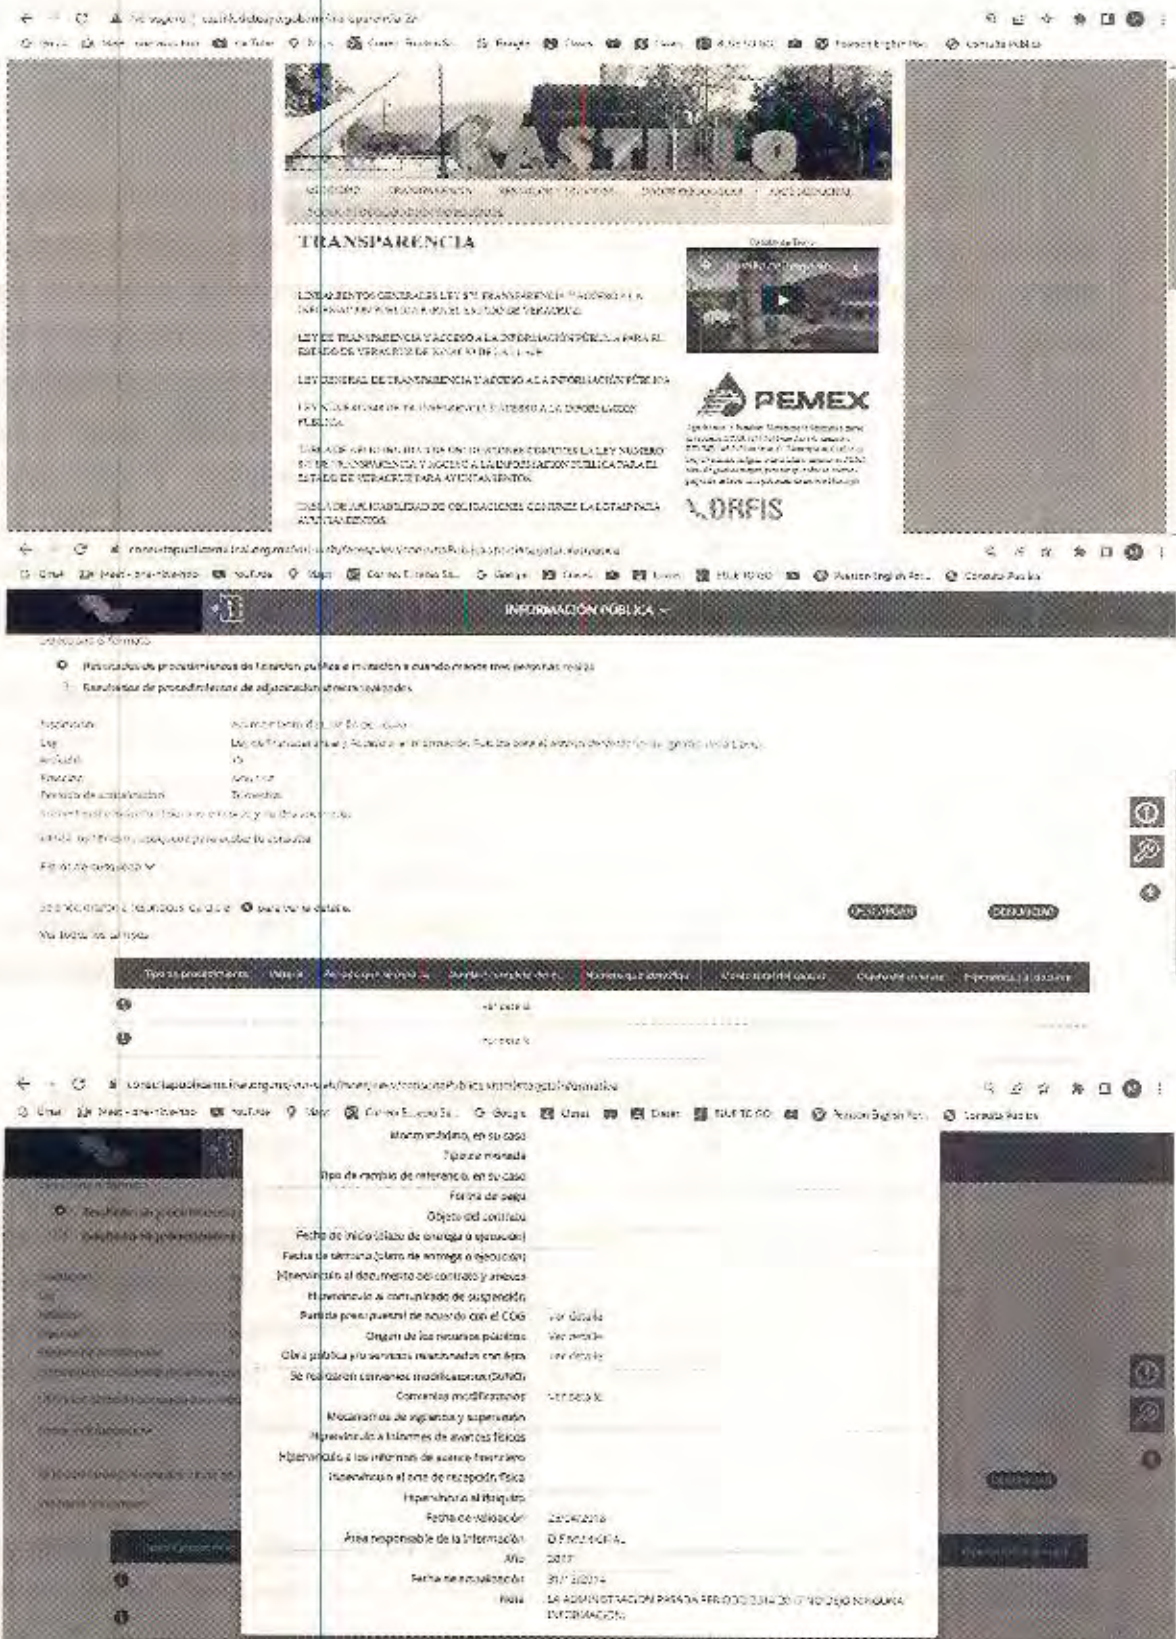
TRANSPARENCIA

LINEAMIENTOS GENERALES LEY 875 TRANSPARENCIA Y ACCESO A LA INFORMACIÓN PÚBLICA PARA EL ESTADO DE VERACRUZ

LEY DE TRANSPARENCIA Y ACCESO A LA INFORMACIÓN PÚBLICA PARA EL ESTADO DE VERACRUZ DE IGNACIO DE LA LLAVE

LEY GENERAL DE TRANSPARENCIA Y ACCESO A LA INFORMACIÓN PÚBLICA

TABLA DE APLICABILIDAD DE OBLIGACIONES COMUNES LA LEY NUMERO 875 DE TRANSPARENCIA Y ACCESO A LA INFORMACIÓN PÚBLICA PARA EL ESTADO DE VERACRUZ PARA AYUNTAMIENTOS

TABLA DE APLICABILIDAD DE OBLIGACIONES COMUNES LA LGTAIP PARA AYUNTAMIENTOS

PEMEX

ORFIS

INFORMACIÓN PÚBLICA

Resultados de procedimientos de licitación pública e invitación a cuando menos tres personas realizados

Resultados de procedimientos de adjudicación directa realizados

Ley
Artículo
Fracción
Periodo de actualización
Trimestral

Filtros de búsqueda

DESCARGAR
DESCARGAR

Tipo de procedimiento | Materia | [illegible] | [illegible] | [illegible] | Monto total del contrato | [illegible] | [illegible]

Ver detalle
Ver detalle

Monto máximo, en su caso
Tipo de moneda
Tipo de cambio de referencia, en su caso
Forma de pago
Objeto del contrato
Fecha de inicio (plazo de entrega o ejecución)
Fecha de término (plazo de entrega o ejecución)
Hipervínculo al documento del contrato y anexos
Hipervínculo al comunicado de suspensión
Partida presupuestal de acuerdo con el COG | Ver detalle
Origen de los recursos públicos | Ver detalle
Obra pública y/o servicios relacionados con ésta | Ver detalle
Se realizaron convenios modificatorios (SI/NO)
Convenios modificatorios | Ver detalle
Mecanismos de vigilancia y supervisión
Hipervínculo a informes de avances físicos
Hipervínculo a los informes de avance financiero
Hipervínculo al acta de recepción física
Hipervínculo al finiquito
Fecha de validación | 23/04/2018
Área responsable de la información | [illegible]
Año | 2017
Fecha de actualización | 31/12/2014
Nota | LA ADMINISTRACIÓN PASADA PERIODO 2014-2017 NO DEJO NINGUNA INFORMACIÓN.